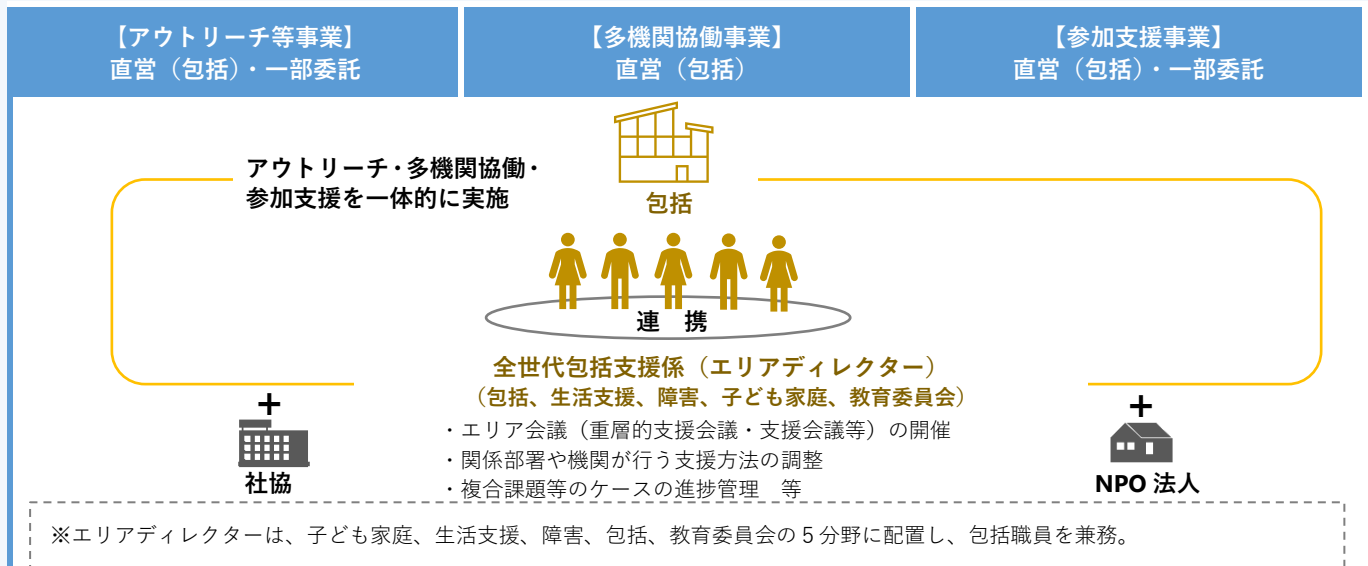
【アウトリーチ等事業】
直営（包括）・一部委託

【多機関協働事業】
直営（包括）

【参加支援事業】
直営（包括）・一部委託

アウトリーチ・多機関協働・参加支援を一体的に実施

包括

連　携

全世代包括支援係（エリアディレクター）
（包括、生活支援、障害、子ども家庭、教育委員会）

・エリア会議（重層的支援会議・支援会議等）の開催
・関係部署や機関が行う支援方法の調整
・複合課題等のケースの進捗管理　等

＋
社協

＋
NPO 法人

※エリアディレクターは、子ども家庭、生活支援、障害、包括、教育委員会の 5 分野に配置し、包括職員を兼務。